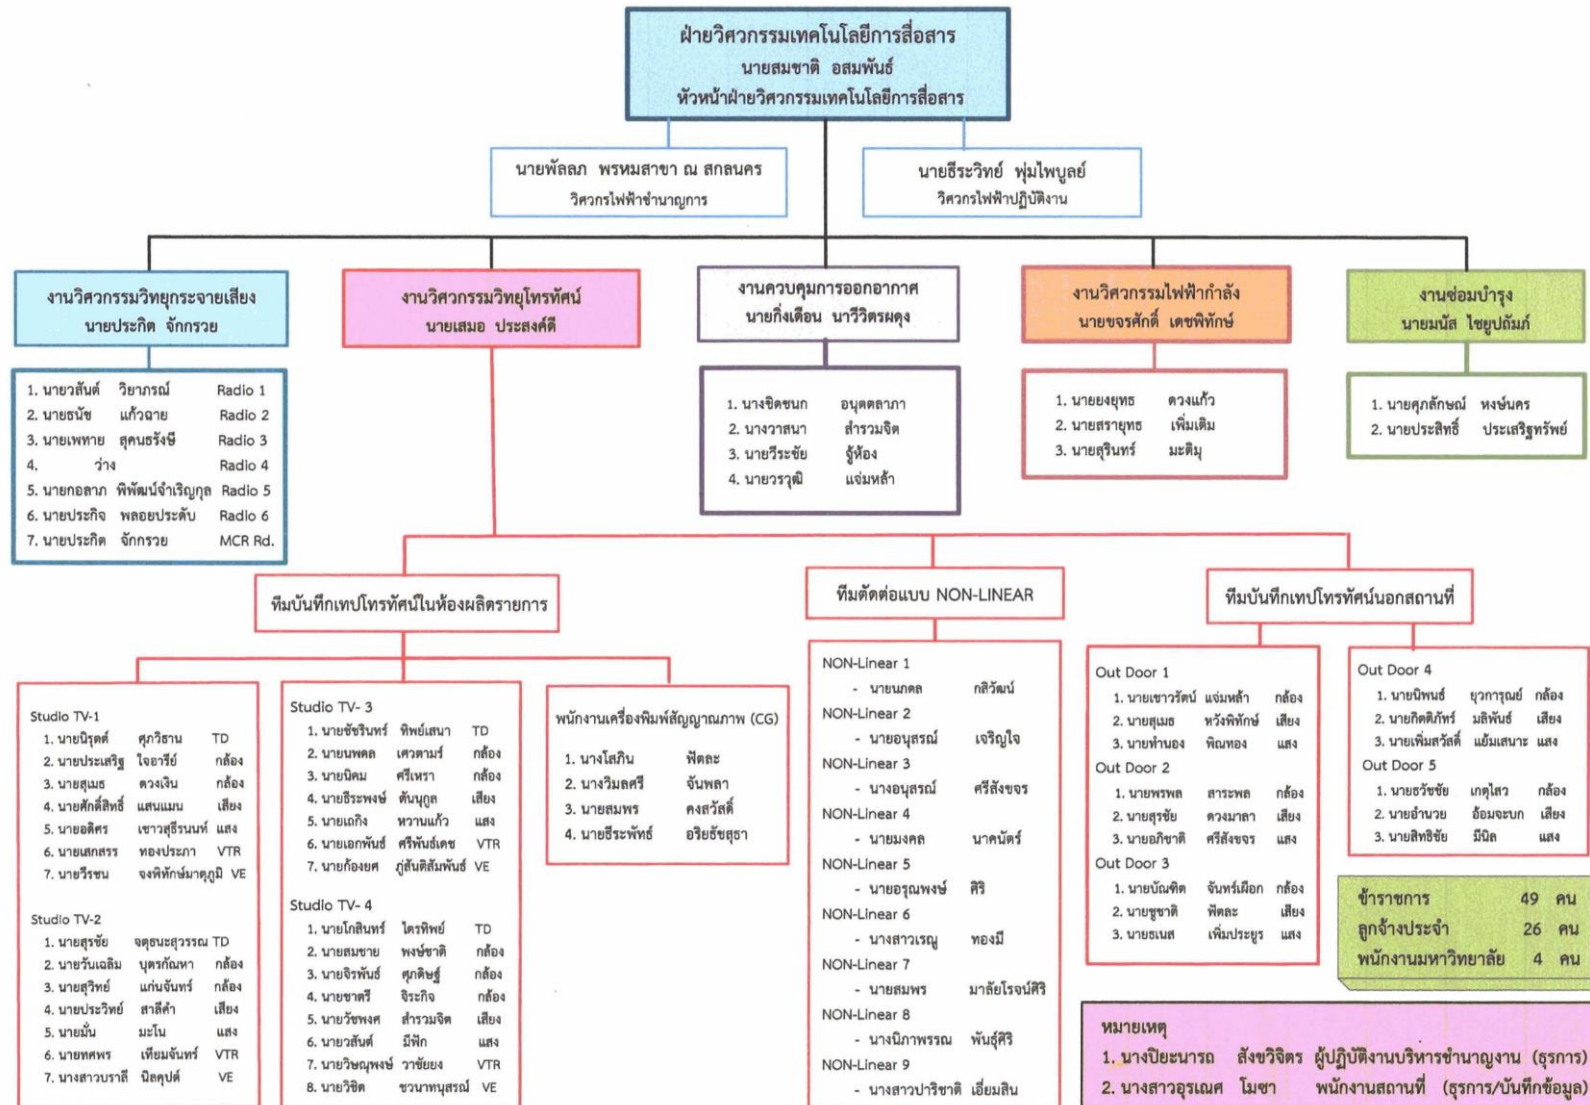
ฝ่ายวิศวกรรมเทคโนโลยีการสื่อสาร
นายสมชาติ อสมพันธ์
หัวหน้าฝ่ายวิศวกรรมเทคโนโลยีการสื่อสาร

นายพัลลภ พรหมสาขา ณ สกลนคร
วิศวกรไฟฟ้าชำนาญการ

นายธีระวิทย์ ฟุ่มไพบูลย์
วิศวกรไฟฟ้าปฏิบัติงาน

งานวิศวกรรมวิทยุกระจายเสียง
นายประกิต จักกรวย

1. นายวสันต์ วิยาภรณ์ Radio 1
2. นายธนัช แก้วฉาย Radio 2
3. นายเพหาย สุคนธรังษี Radio 3
4. ว่าง Radio 4
5. นายกอลาภ พิพัฒน์จำเริญกุล Radio 5
6. นายประกิจ พลอยประดับ Radio 6
7. นายประกิต จักกรวย MCR Rd.

งานวิศวกรรมวิทยุโทรทัศน์
นายเสมอ ประสงค์ดี

งานควบคุมการออกอากาศ
นายกิ่งเดือน นาวีวิตรผดุง

1. นางชิดชนก อนุตตลาภา
2. นางวาสนา สำรวมจิต
3. นายวีระชัย งู้ห้อง
4. นายวรวุฒิ แจ่มหล้า

งานวิศวกรรมไฟฟ้ากำลัง
นายขจรศักดิ์ เดชพิทักษ์

1. นายยงยุทธ ดวงแก้ว
2. นายสรายุทธ เพิ่มเติม
3. นายสุรินทร์ มะติมุ

งานซ่อมบำรุง
นายมนัส ไชยูปถัมภ์

1. นายศุภลักษณ์ หงษ์นคร
2. นายประสิทธิ์ ประเสริฐทรัพย์

ทีมบันทึกเทปโทรทัศน์ในห้องผลิตรายการ

ทีมตัดต่อแบบ NON-LINEAR

ทีมบันทึกเทปโทรทัศน์นอกสถานที่

Studio TV-1
1. นายนิรุตต์ ศุภริธาน TD
2. นายประเสริฐ ใจอารีย์ กล้อง
3. นายสุเมธ ดวงเงิน กล้อง
4. นายศักดิ์สิทธิ์ แสนแมน เสียง
5. นายอดิศร เชาวสุธีรนนท์ แสง
6. นายเสกสรร ทองประภา VTR
7. นายวีรชน จงพิทักษ์มาตุภูมิ VE

Studio TV-2
1. นายสุรชัย จตุธนะสุวรรณ TD
2. นายวันเฉลิม บุตรกัณหา กล้อง
3. นายสุวิทย์ แก่นจันทร์ กล้อง
4. นายประวิทย์ สาลีคำ เสียง
5. นายมั่น มะโน แสง
6. นายทศพร เทียมจันทร์ VTR
7. นางสาวบราลี นิลคุปต์ VE

Studio TV- 3
1. นายชัชรินทร์ ทิพย์เสนา TD
2. นายนพดล เศวตามร์ กล้อง
3. นายนิคม ศรีเหรา กล้อง
4. นายธีระพงษ์ ต้นนุกูล เสียง
5. นายเถกิง หวานแก้ว แสง
6. นายเอกพันธ์ ศรีพันธ์เดช VTR
7. นายก้องยศ ภู่สันติสัมพันธ์ VE

Studio TV- 4
1. นายโกสินทร์ ไตรทิพย์ TD
2. นายสมชาย พงษ์ชาติ กล้อง
3. นายจิรพันธ์ ศุภดิษฐ์ กล้อง
4. นายชาตรี จิระกิจ กล้อง
5. นายวัชพงศ สำรวมจิต เสียง
6. นายวสันต์ มีฟัก แสง
7. นายวิษณุพงษ์ วาชัยยง VTR
8. นายวิชิต ขวนาทนุสรณ์ VE

พนักงานเครื่องพิมพ์สัญญาณภาพ (CG)
1. นางโสภิน ฟัดละ
2. นางวิมลศรี จันพลา
3. นายสมพร คงสวัสดิ์
4. นายธีระพัทธ์ อริยธัชสุธา

NON-Linear 1
- นายมงคล กลิวัฒน์
NON-Linear 2
- นายอนุสรณ์ เจริญใจ
NON-Linear 3
- นางอนุสรณ์ ศรีสังขจร
NON-Linear 4
- นายมงคล นาคนัตร์
NON-Linear 5
- นายอรุณพงษ์ ศิริ
NON-Linear 6
- นางสาวเรณู ทองมี
NON-Linear 7
- นายสมพร มาลัยโรจน์ศิริ
NON-Linear 8
- นางนิภาพรรณ พันธุ์ศิริ
NON-Linear 9
- นางสาวปาริชาติ เอี่ยมสิน

Out Door 1
1. นายเชาวรัตน์ แจ่มหล้า กล้อง
2. นายสุเมธ หวังพิทักษ์ เสียง
3. นายทำนอง พิณทอง แสง
Out Door 2
1. นายพรพล สาระพล กล้อง
2. นายสุรชัย ดวงมาลา เสียง
3. นายอภิชาติ ศรีสังขจร แสง
Out Door 3
1. นายบัณฑิต จันทร์เผือก กล้อง
2. นายชูชาติ ฟัดละ เสียง
3. นายธเนส เพิ่มประยูร แสง

Out Door 4
1. นายนิพนธ์ ยุวการุณย์ กล้อง
2. นายกิตติภัทร์ มลิพันธ์ เสียง
3. นายเพิ่มสวัสดิ์ แย้มเสนาะ แสง
Out Door 5
1. นายธวัชชัย เกตุโสว กล้อง
2. นายอำนวย อ้อมจะบก เสียง
3. นายสิทธิชัย มีนิล แสง

| ข้าราชการ | 49 | คน |
|---|---|---|
| ลูกจ้างประจำ | 26 | คน |
| พนักงานมหาวิทยาลัย | 4 | คน |

หมายเหตุ
1. นางปิยะนารถ สังขวิจิตร ผู้ปฏิบัติงานบริหารชำนาญงาน (ธุรการ)
2. นางสาวอุรเณศ โมฬา พนักงานสถานที่ (ธุรการ/บันทึกข้อมูล)